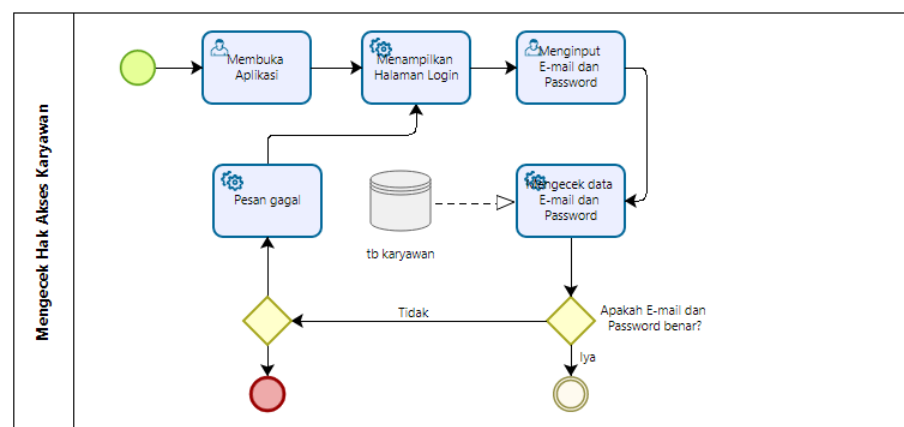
Mengecek Hak Akses Karyawan

Membuka Apikasi

Menampilkan Halaman Login

Menginput E-mail dan Password

Pesan gagal

tb karyawan

Mengecek data E-mail dan Password

Tidak

Apakah E-mail dan Password benar?

Iya